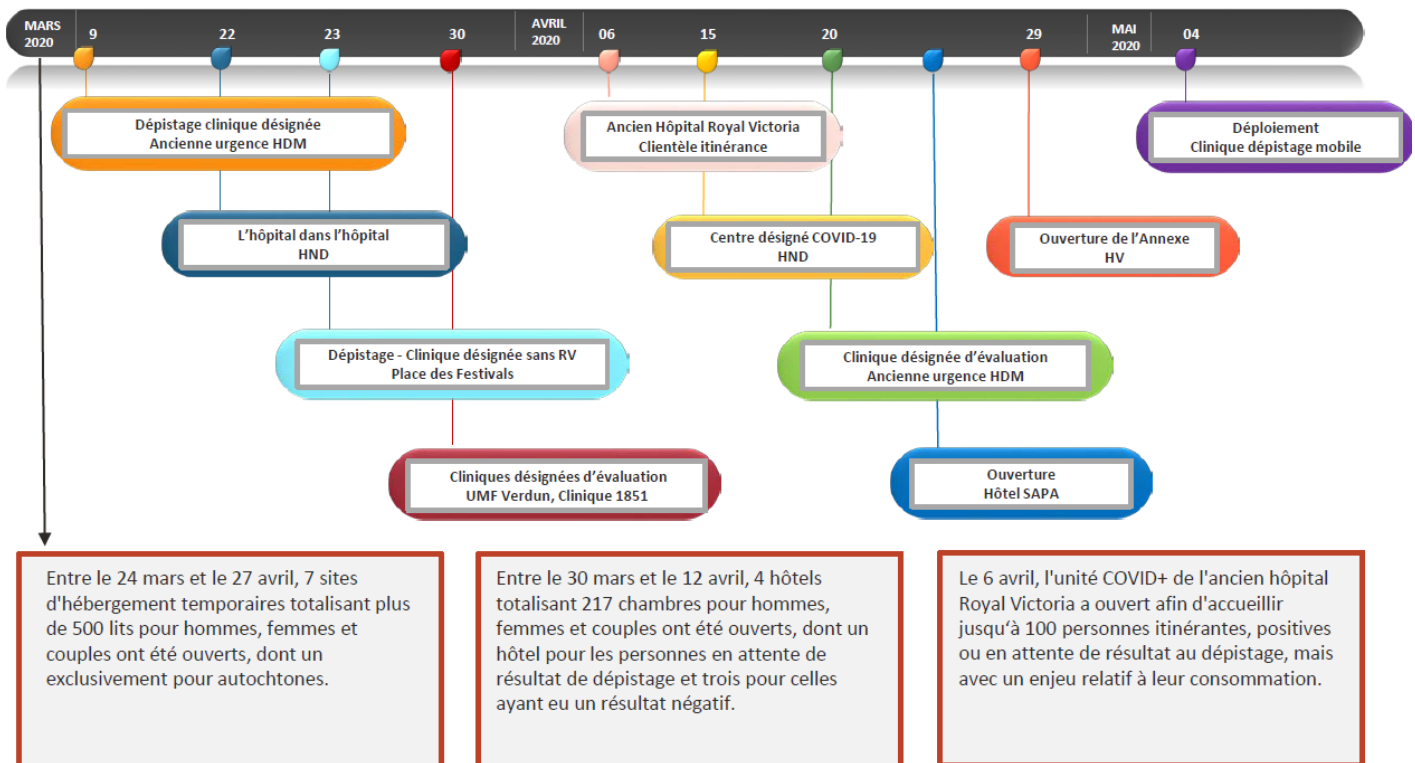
MARS 2020 9 22 23 30 AVRIL 2020 06 15 20 29 MAI 2020 04

Dépistage clinique désignée
Ancienne urgence HDM

L'hôpital dans l'hôpital
HND

Dépistage - Clinique désignée sans RV
Place des Festivals

Cliniques désignées d'évaluation
UMF Verdun, Clinique 1851

Ancien Hôpital Royal Victoria
Clientèle itinérance

Centre désigné COVID-19
HND

Clinique désignée d'évaluation
Ancienne urgence HDM

Ouverture
Hôtel SAPA

Ouverture de l'Annexe
HV

Déploiement
Clinique dépistage mobile

Entre le 24 mars et le 27 avril, 7 sites d'hébergement temporaires totalisant plus de 500 lits pour hommes, femmes et couples ont été ouverts, dont un exclusivement pour autochtones.

Entre le 30 mars et le 12 avril, 4 hôtels totalisant 217 chambres pour hommes, femmes et couples ont été ouverts, dont un hôtel pour les personnes en attente de résultat de dépistage et trois pour celles ayant eu un résultat négatif.

Le 6 avril, l'unité COVID+ de l'ancien hôpital Royal Victoria a ouvert afin d'accueillir jusqu'à 100 personnes itinérantes, positives ou en attente de résultat au dépistage, mais avec un enjeu relatif à leur consommation.